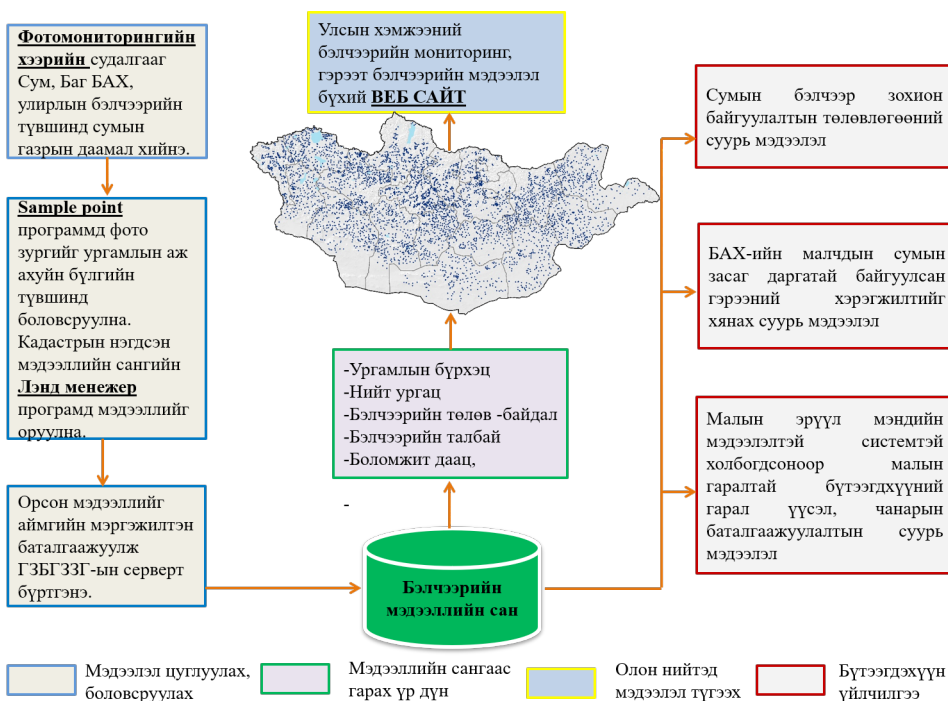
Фотомониторингийн хэсрийн судалгаа Сум, Баг БАХ, улирлын бэлчээрийн түвшинд сумын газрын даамал хийнэ.

Sample point программд фото зургийг ургамлын аж ахуйн бүлгийн түвшинд боловсруулна. Кадастрын нэгдсэн мэдээллийн сангийн Лэнд менежер програмд мэдээллийг оруулна.

Орсон мэдээллийг аймгийн мэргэжилтэн баталгаажуулж ГЗБГЗЗГ-ын серверт бүртгэнэ.

Улсын хэмжээний бэлчээрийн мониторинг, гэрээт бэлчээрийн мэдээлэл бүхий ВЕБ САЙТ

-Ургамлын бүрхэц
-Нийт ургац
-Бэлчээрийн төлөв -байдал
-Бэлчээрийн талбай
-Боломжит даац,
-

Бэлчээрийн мэдээллийн сан

Сумын бэлчээр зохион байгуулалтын төлөвлөгөөний суурь мэдээлэл

БАХ-ийн малчдын сумын засаг даргатай байгуулсан гэрээний хэрэгжилтийг хянах суурь мэдээлэл

Малын эрүүл мэндийн мэдээлэлтэй системтэй холбогдсоноор малын гаралтай бүтээгдэхүүний гарал үүсэл, чанарын баталгаажуулалтын суурь мэдээлэл

Мэдээлэл цуглуулах, боловсруулах

Мэдээллийн сангаас гарах үр дүн

Олон нийтэд мэдээлэл түгээх

Бүтээгдэхүүн үйлчилгээ